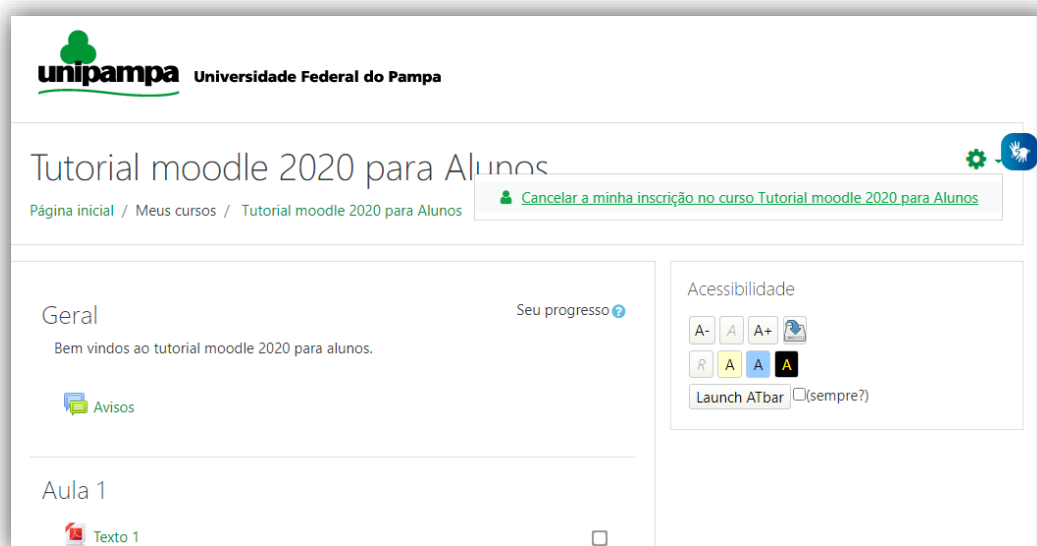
unipampa Universidade Federal do Pampa

Tutorial moodle 2020 para Alunos

Cancelar a minha inscrição no curso Tutorial moodle 2020 para Alunos

Página inicial / Meus cursos / Tutorial moodle 2020 para Alunos

Geral

Seu progresso

Bem vindos ao tutorial moodle 2020 para alunos.

Avisos

Aula 1

Texto 1

Acessibilidade

A- A A+

R A A A

Launch ATbar (sempre?)